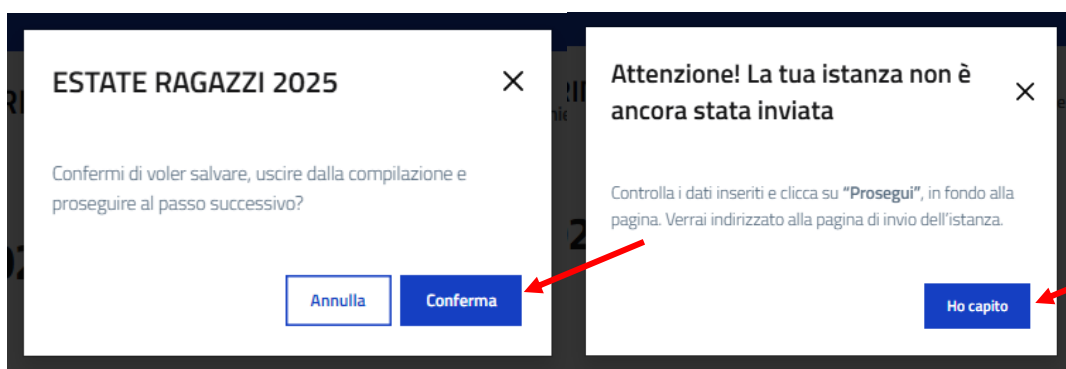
ESTATE RAGAZZI 2025

Confermi di voler salvare, uscire dalla compilazione e proseguire al passo successivo?

Annulla

Conferma

Attenzione! La tua istanza non è ancora stata inviata

Controlla i dati inseriti e clicca su **"Prosegui"**, in fondo alla pagina. Verrai indirizzato alla pagina di invio dell'istanza.

Ho capito